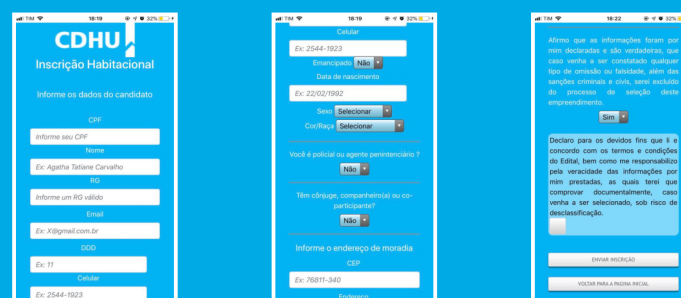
TIM 18:19 32%

CDHU
Inscrição Habitacional

Informe os dados do candidato

CPF
Informe seu CPF
Nome
Ex: Agatha Tatiane Carvalho
RG
Informe um RG válido
Email
Ex: X@gmail.com.br
DDD
Ex: 11
Celular
Ex: 2544-1923

TIM 18:19 32%

Celular
Ex: 2544-1923
Emancipado Não
Data de nascimento
Ex: 22/02/1992
Sexo Selecionar
Cor/Raça Selecionar

Você é policial ou agente penintenciário ?
Não

Tem cônjuge, companheiro(a) ou co-participante?
Não

Informe o endereço de moradia
CEP
Ex: 76811-340
Endereço

TIM 18:22 32%

Afirmo que as informações foram por mim declaradas e são verdadeiras, que caso venha a ser constatado qualquer tipo de omissão ou falsidade, além das sanções criminais e civis, serei excluído do processo de seleção deste empreendimento.
Sim

Declaro para os devidos fins que li e concordo com os termos e condições do Edital, bem como me responsabilizo pela veracidade das informações por mim prestadas, as quais terei que comprovar documentalmente, caso venha a ser selecionado, sob risco de desclassificação.

ENVIAR INSCRIÇÃO
VOLTAR PARA A PAGINA INICIAL